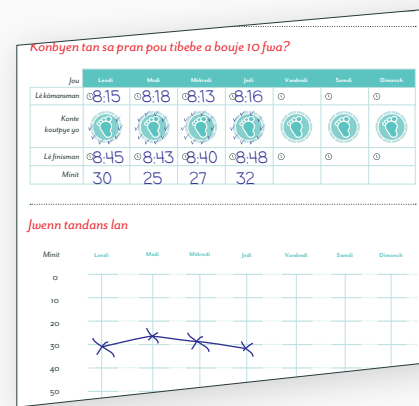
Konbyen tan sa pran pou tibebe a bouje 10 fwa?

| Jou | Lendi | Madi | Mèkredi | Jedi | Vandredi | Samdi | Dimanch |
|---|---|---|---|---|---|---|---|
| Lè kòmansman | 8:15 | 8:18 | 8:13 | 8:16 | | | |
| Konte koutpye yo | | | | | | | |
| Lè finisman | 8:45 | 8:43 | 8:40 | 8:48 | | | |
| Minit | 30 | 25 | 27 | 32 | | | |

Jwenn tandans lan

Minit
Lendi
Madi
Mèkredi
Jedi
Vandredi
Samdi
Dimanch

0
10
20
30
40
50